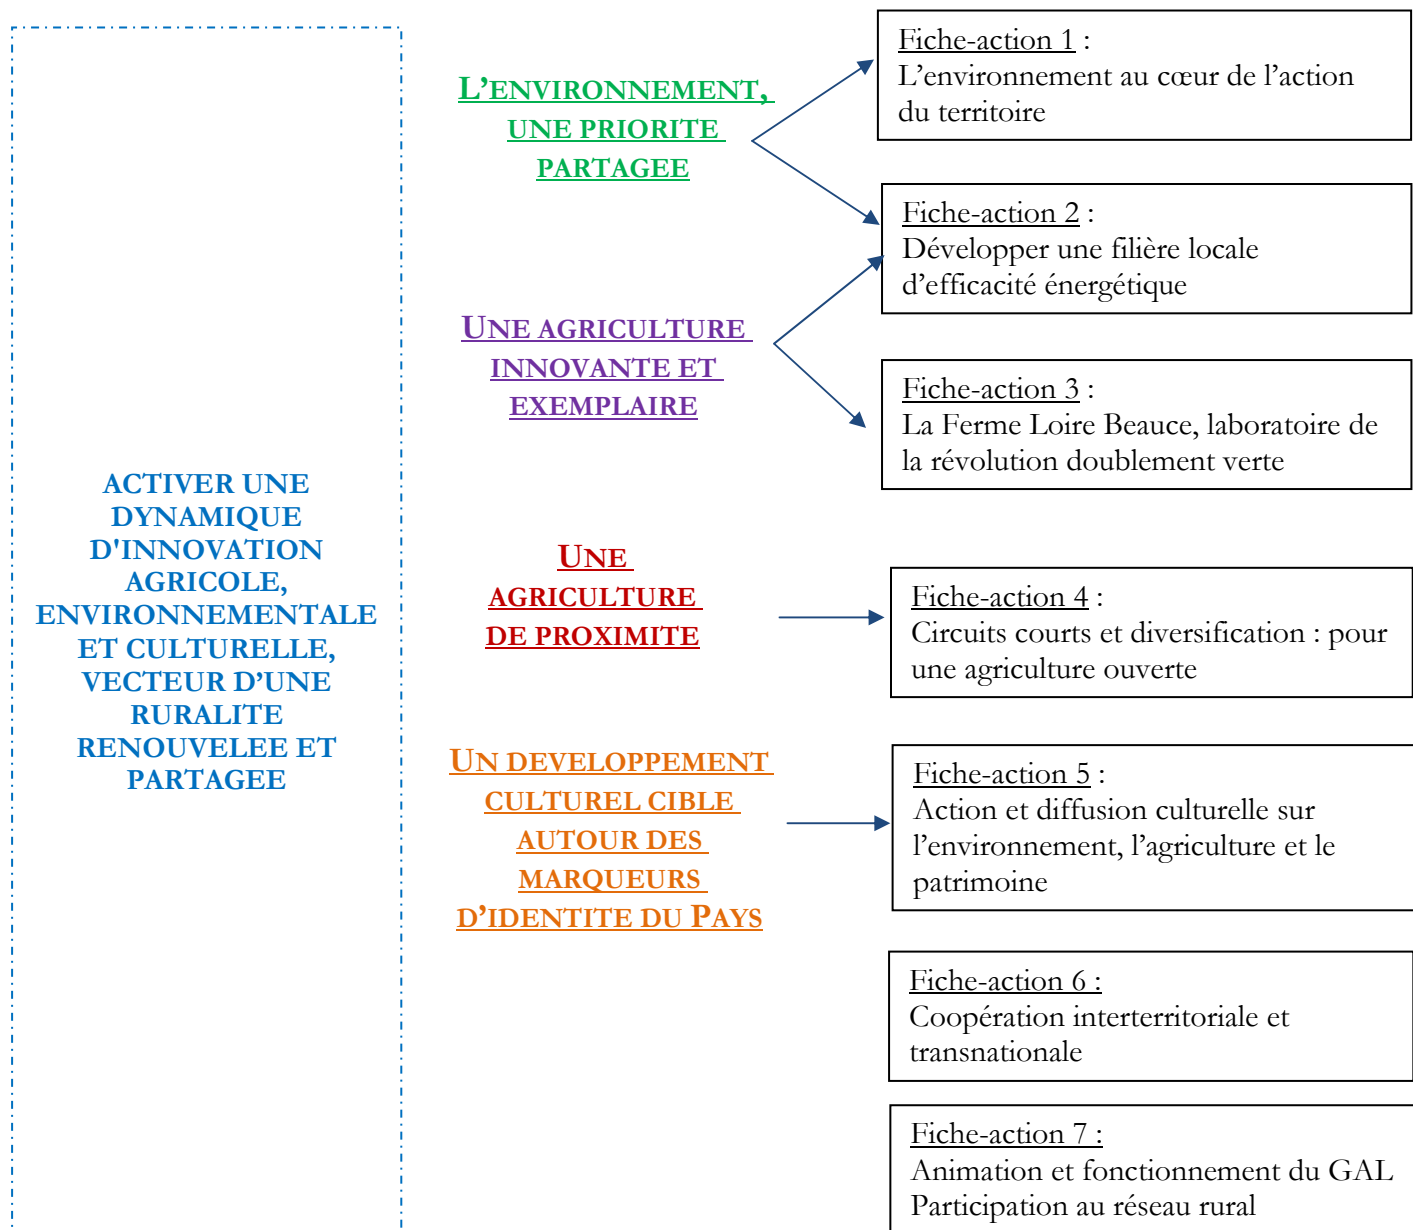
ACTIVER UNE DYNAMIQUE D'INNOVATION AGRICOLE, ENVIRONNEMENTALE ET CULTURELLE, VECTEUR D'UNE RURALITE RENOUVELEE ET PARTAGEE

L'ENVIRONNEMENT, UNE PRIORITE PARTAGEE

Fiche-action 1 :
L'environnement au cœur de l'action du territoire

Fiche-action 2 :
Développer une filière locale d'efficacité énergétique

UNE AGRICULTURE INNOVANTE ET EXEMPLAIRE

Fiche-action 3 :
La Ferme Loire Beauce, laboratoire de la révolution doublement verte

UNE AGRICULTURE DE PROXIMITE

Fiche-action 4 :
Circuits courts et diversification : pour une agriculture ouverte

UN DEVELOPPEMENT CULTUREL CIBLE AUTOUR DES MARQUEURS D'IDENTITE DU PAYS

Fiche-action 5 :
Action et diffusion culturelle sur l'environnement, l'agriculture et le patrimoine

Fiche-action 6 :
Coopération interterritoriale et transnationale

Fiche-action 7 :
Animation et fonctionnement du GAL
Participation au réseau rural